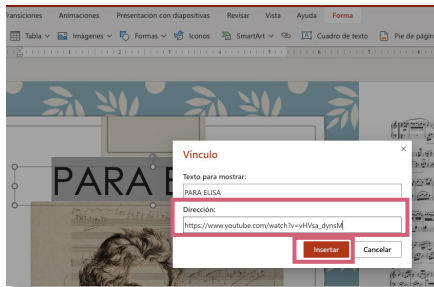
ransiciones Animaciones Presentación con diapositivas Revisar Vista Ayuda Forma

Tabla Imágenes Formas Iconos SmartArt Cuadro de texto Pie de págin

PARA E

Vínculo

×

Texto para mostrar:

PARA ELISA

Dirección:

https://www.youtube.com/watch?v=vHVsa_dynsM

Insertar Cancelar